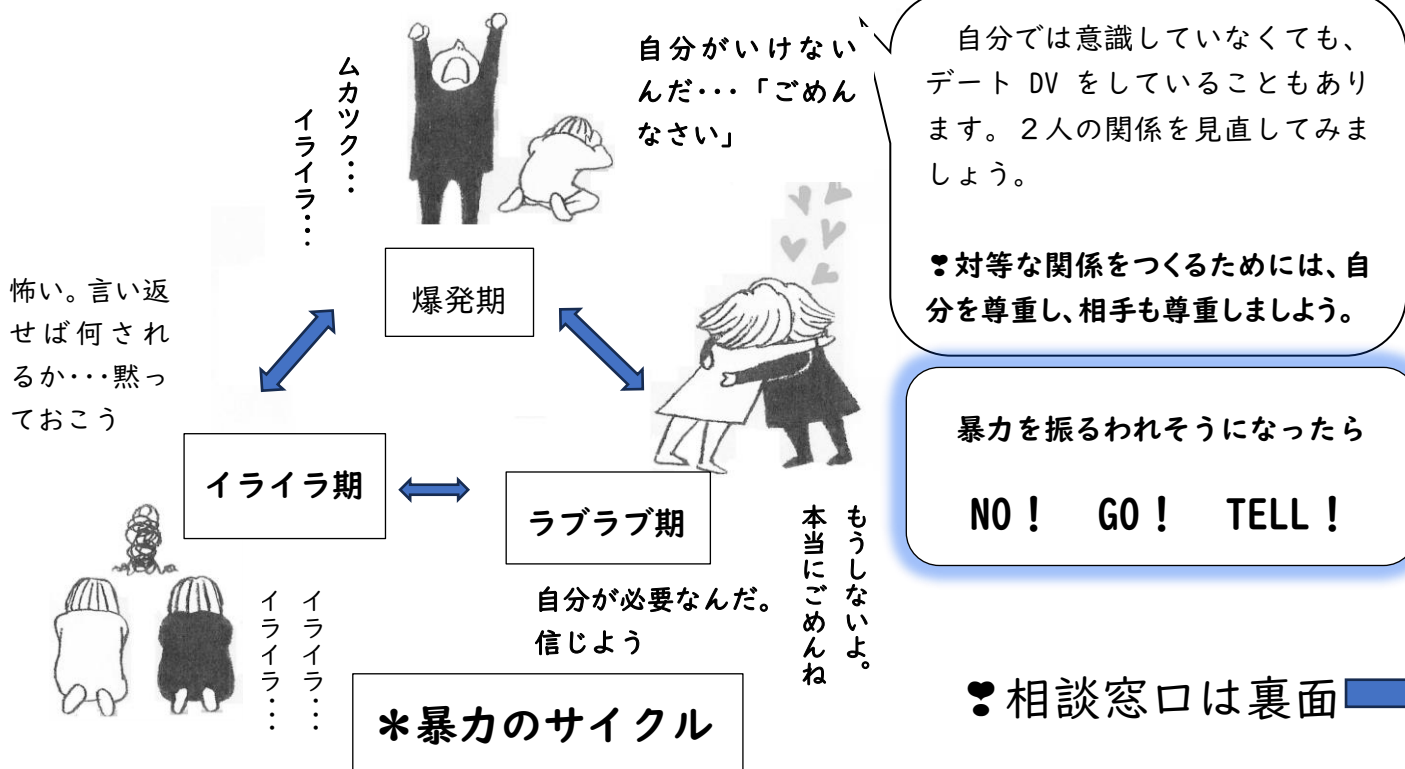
ムカツク・・・
イライラ・・・

自分がいけないんだ・・・「ごめんなさい」

自分では意識していなくても、デート DV をしていることもあります。２人の関係を見直してみましょう。

❣対等な関係をつくるためには、自分を尊重し、相手も尊重しましょう。

怖い。言い返せば何されるか・・・黙っておこう

爆発期

イライラ期

ラブラブ期

暴力を振るわれそうになったら

NO！ GO！ TELL！

もうしないよ。
本当にごめんね

自分が必要なんだ。信じよう

イライラ・・・
イライラ・・・

＊暴力のサイクル

❣相談窓口は裏面